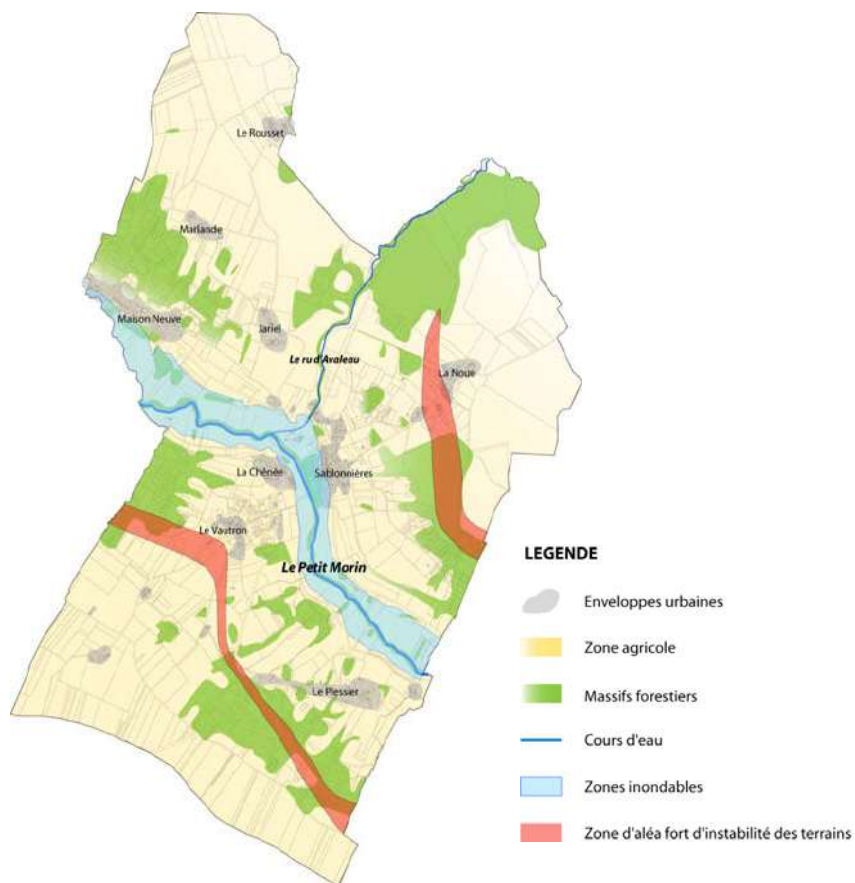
Le Rousset

Marlande

Maison Neuve

Jariel

Le ru d'Avaleau

La Noue

La Chênée

Sablonnières

Le Vautron

Le Petit Morin

Le Plessier

LEGENDE

Enveloppes urbaines

Zone agricole

Massifs forestiers

Cours d'eau

Zones inondables

Zone d'aléa fort d'instabilité des terrains